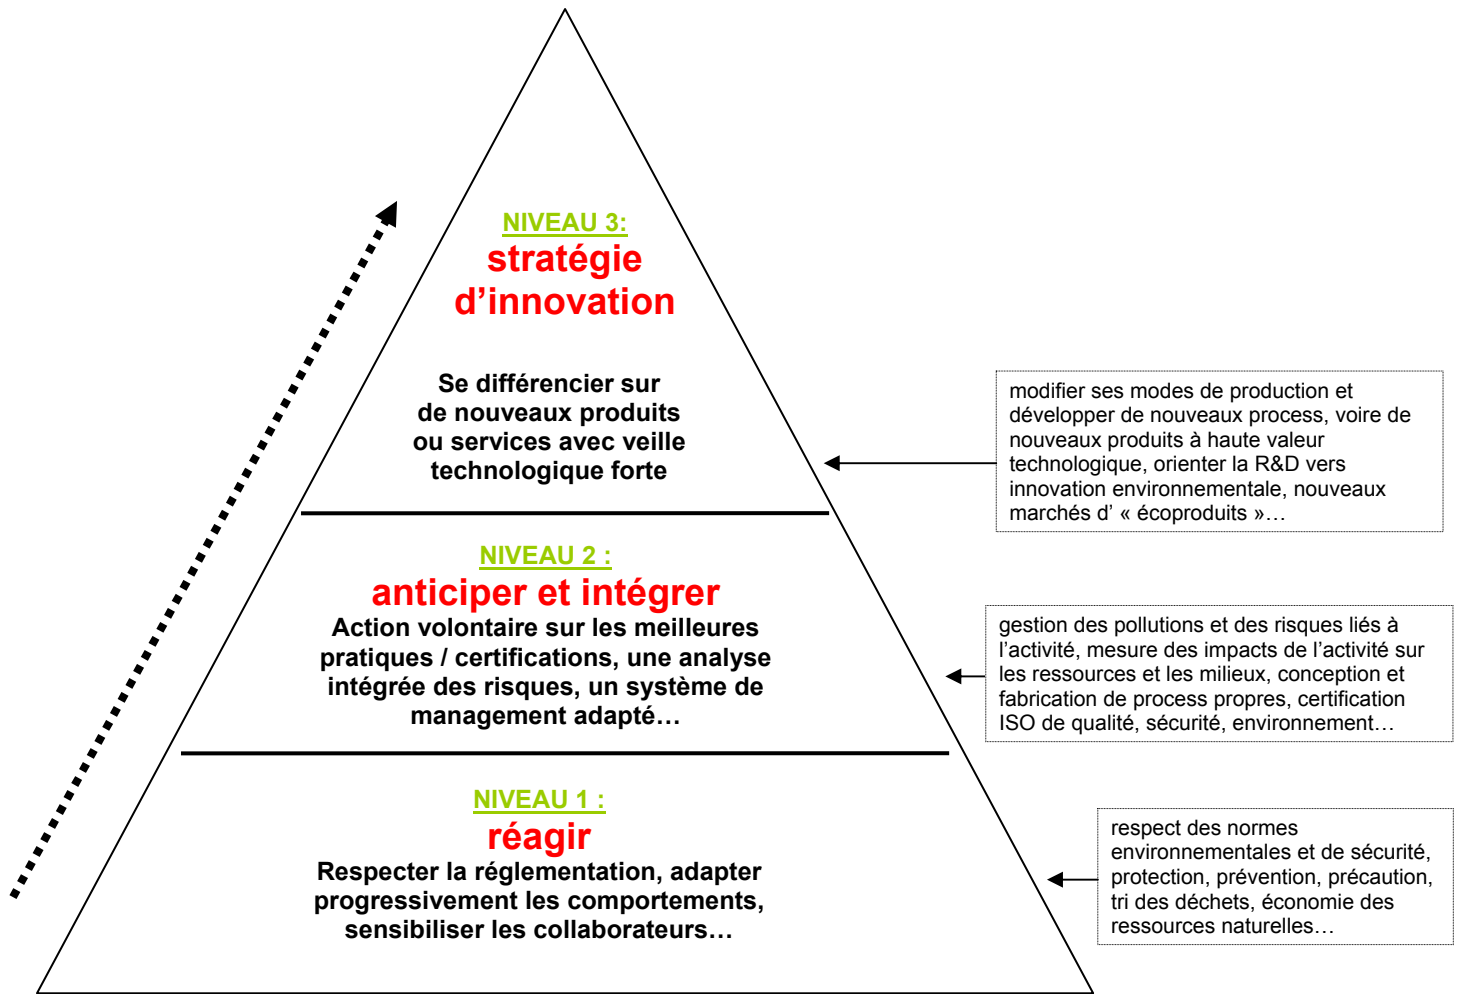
NIVEAU 3:
stratégie d'innovation

Se différencier sur de nouveaux produits ou services avec veille technologique forte

modifier ses modes de production et développer de nouveaux process, voire de nouveaux produits à haute valeur technologique, orienter la R&D vers innovation environnementale, nouveaux marchés d' « écoproduits »…

NIVEAU 2 :
anticiper et intégrer
Action volontaire sur les meilleures pratiques / certifications, une analyse intégrée des risques, un système de management adapté…

gestion des pollutions et des risques liés à l'activité, mesure des impacts de l'activité sur les ressources et les milieux, conception et fabrication de process propres, certification ISO de qualité, sécurité, environnement…

NIVEAU 1 :
réagir
Respecter la réglementation, adapter progressivement les comportements, sensibiliser les collaborateurs…

respect des normes environnementales et de sécurité, protection, prévention, précaution, tri des déchets, économie des ressources naturelles…